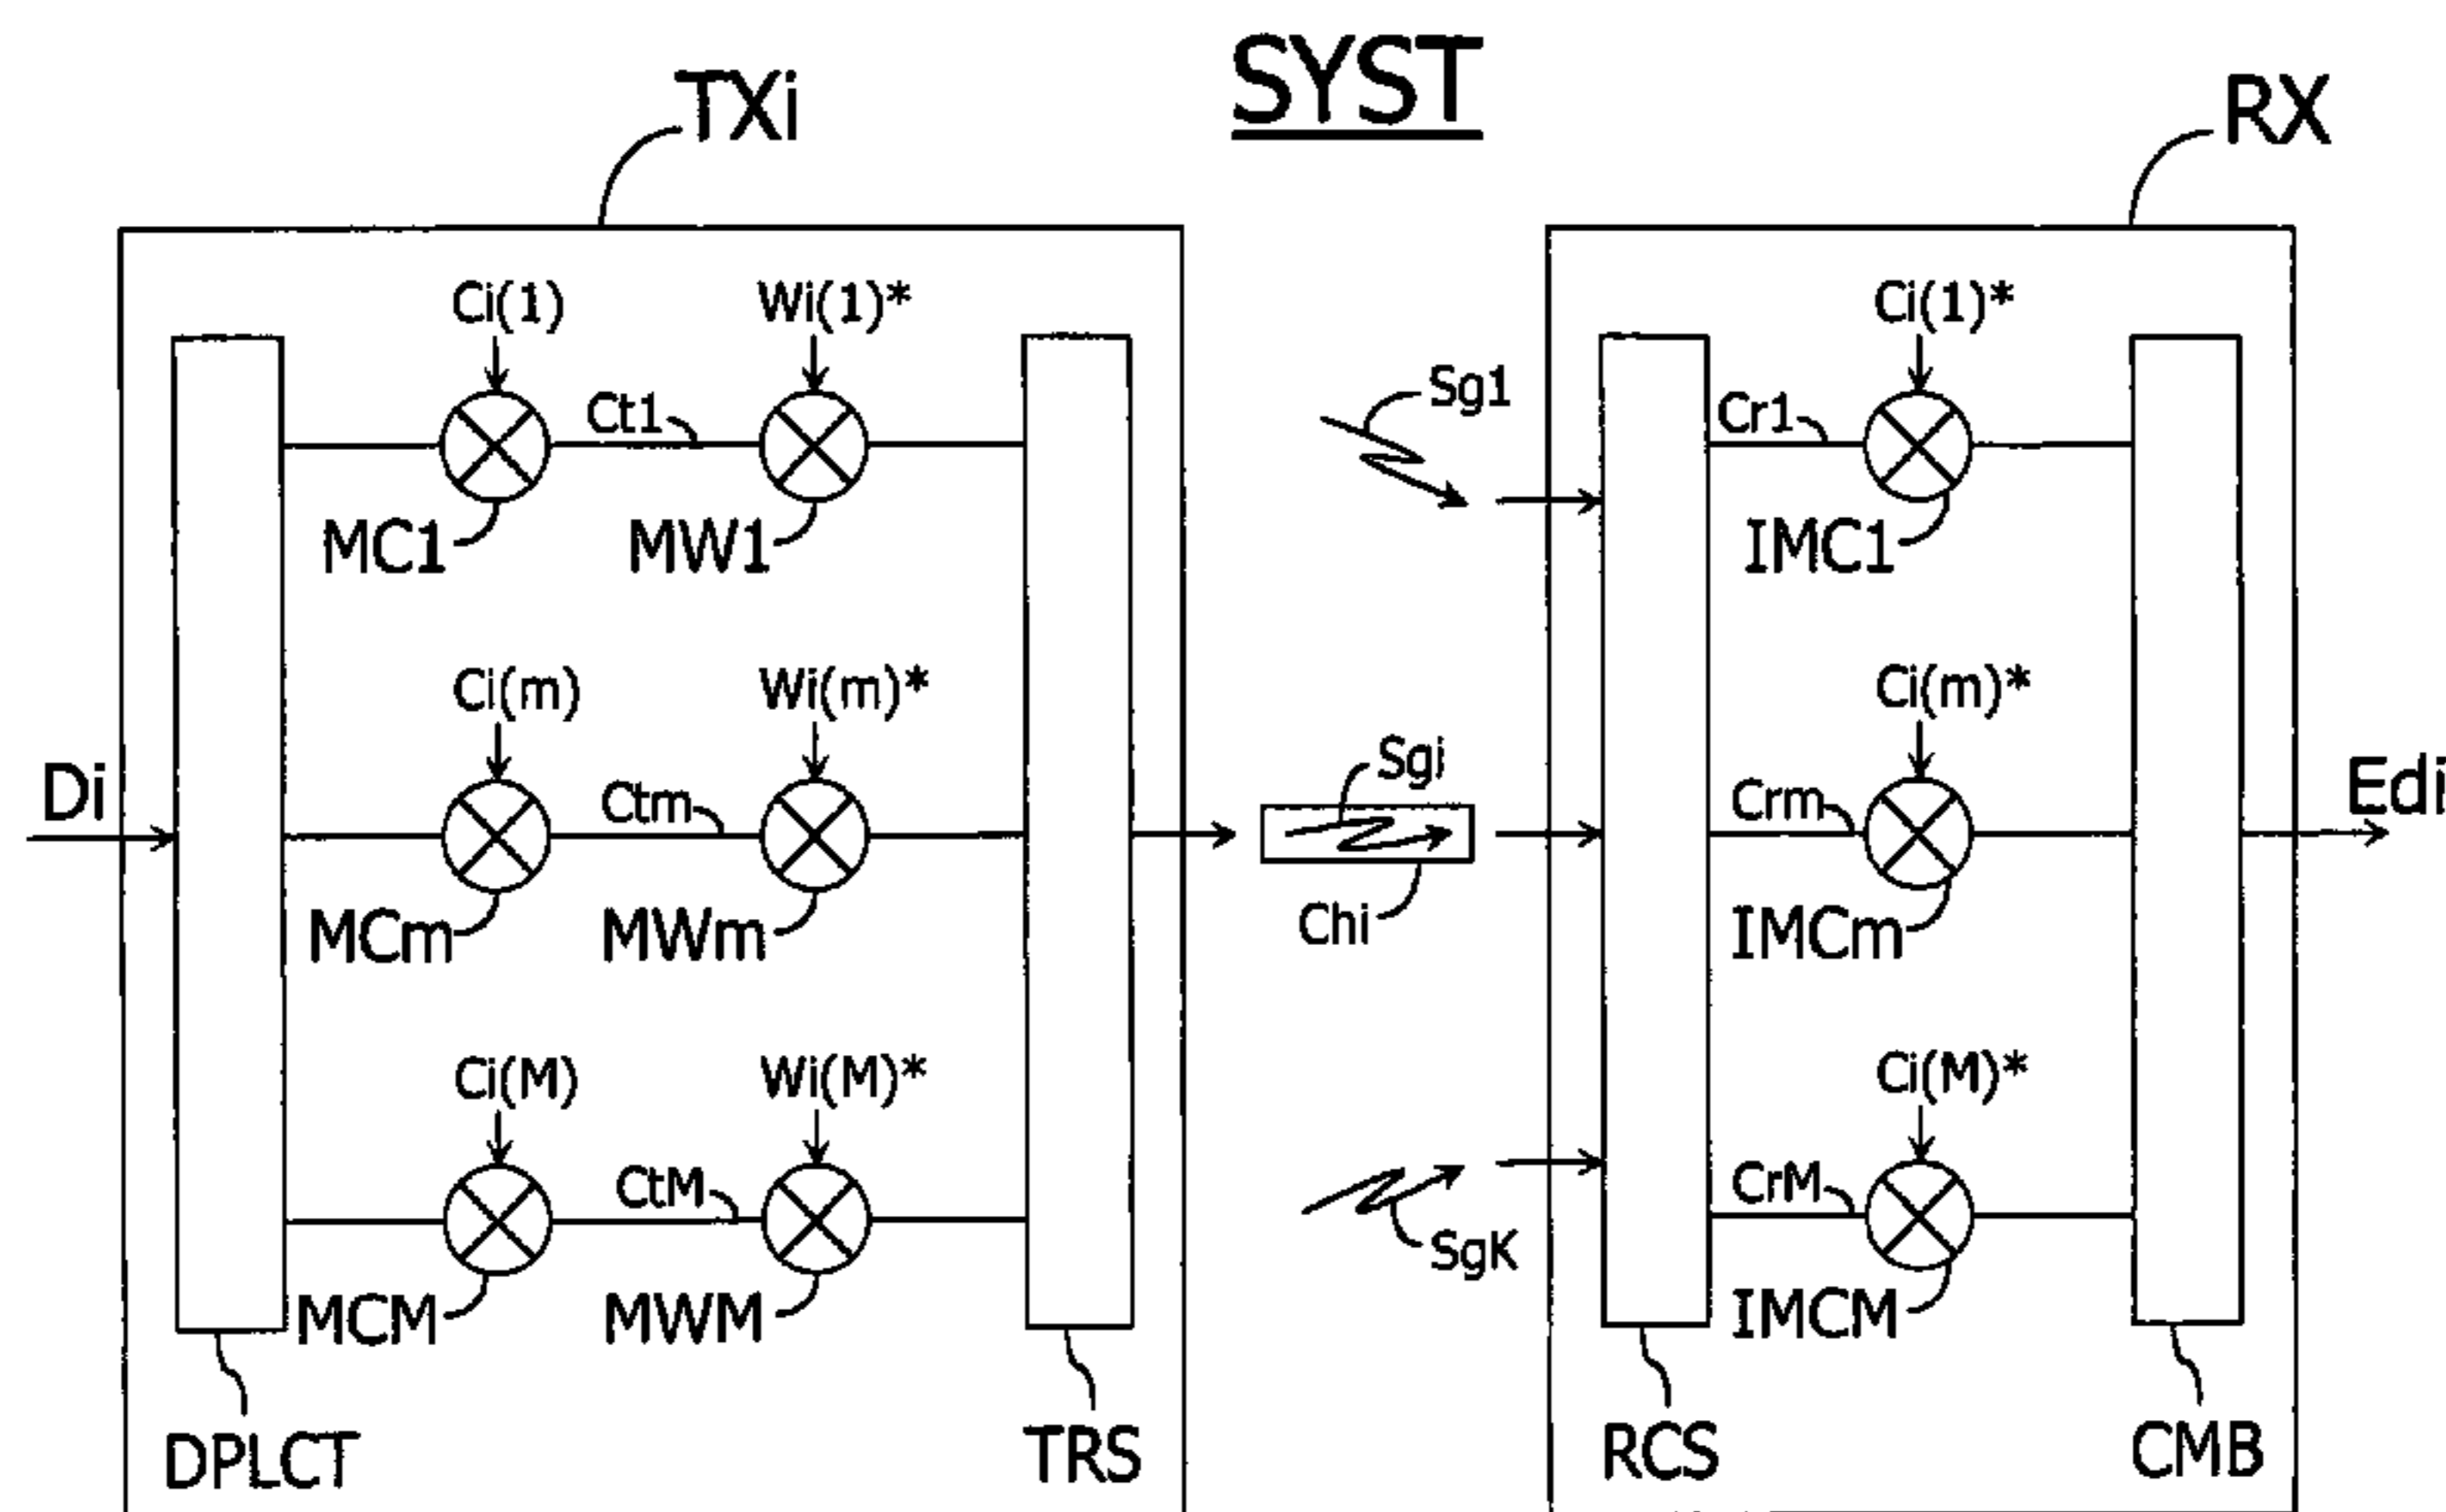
SYST

TXi

RX

Ci(1)

Wi(1)*

Ct1

MC1

MW1

Ci(m)

Wi(m)*

Di

Ctm

MCm

MWm

Ci(M)

Wi(M)*

CtM

MCM

MWM

DPLCT

TRS

Sg1

Sgi

Chi

SgK

Ci(1)*

Cr1

IMC1

Ci(m)*

Crm

Edi

IMCm

Ci(M)*

CrM

IMCM

RCS

CMB